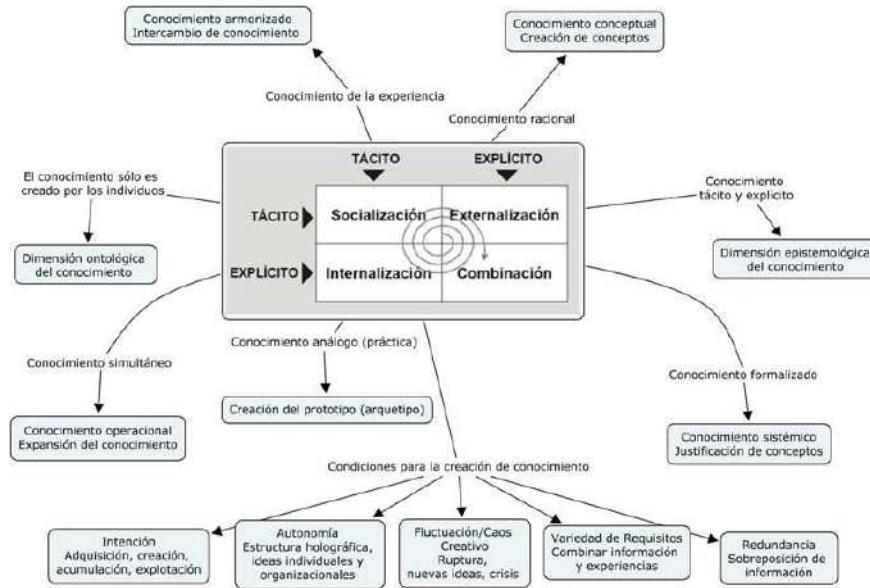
Conocimiento armonizado
Intercambio de conocimiento

Conocimiento conceptual
Creación de conceptos

Conocimiento de la experiencia

Conocimiento racional

TÁCITO
EXPLÍCITO

TÁCITO
EXPLÍCITO

| | |
|---|---|
| Socialización | Externalización |
| Internalización | Combinación |

El conocimiento sólo es creado por los individuos

Dimensión ontológica del conocimiento

Conocimiento tácito y explícito

Dimensión epistemológica del conocimiento

Conocimiento análogo (práctica)

Conocimiento simultáneo

Creación del prototipo (arquetipo)

Conocimiento operacional
Expansión del conocimiento

Conocimiento formalizado

Conocimiento sistémico
Justificación de conceptos

Condiciones para la creación de conocimiento

Intención
Adquisición, creación, acumulación, explotación

Autonomía
Estructura holográfica, ideas individuales y organizacionales

Fluctuación/Caos Creativo
Ruptura, nuevas ideas, crisis

Variedad de Requisitos
Combinar información y experiencias

Redundancia
Sobreposición de información